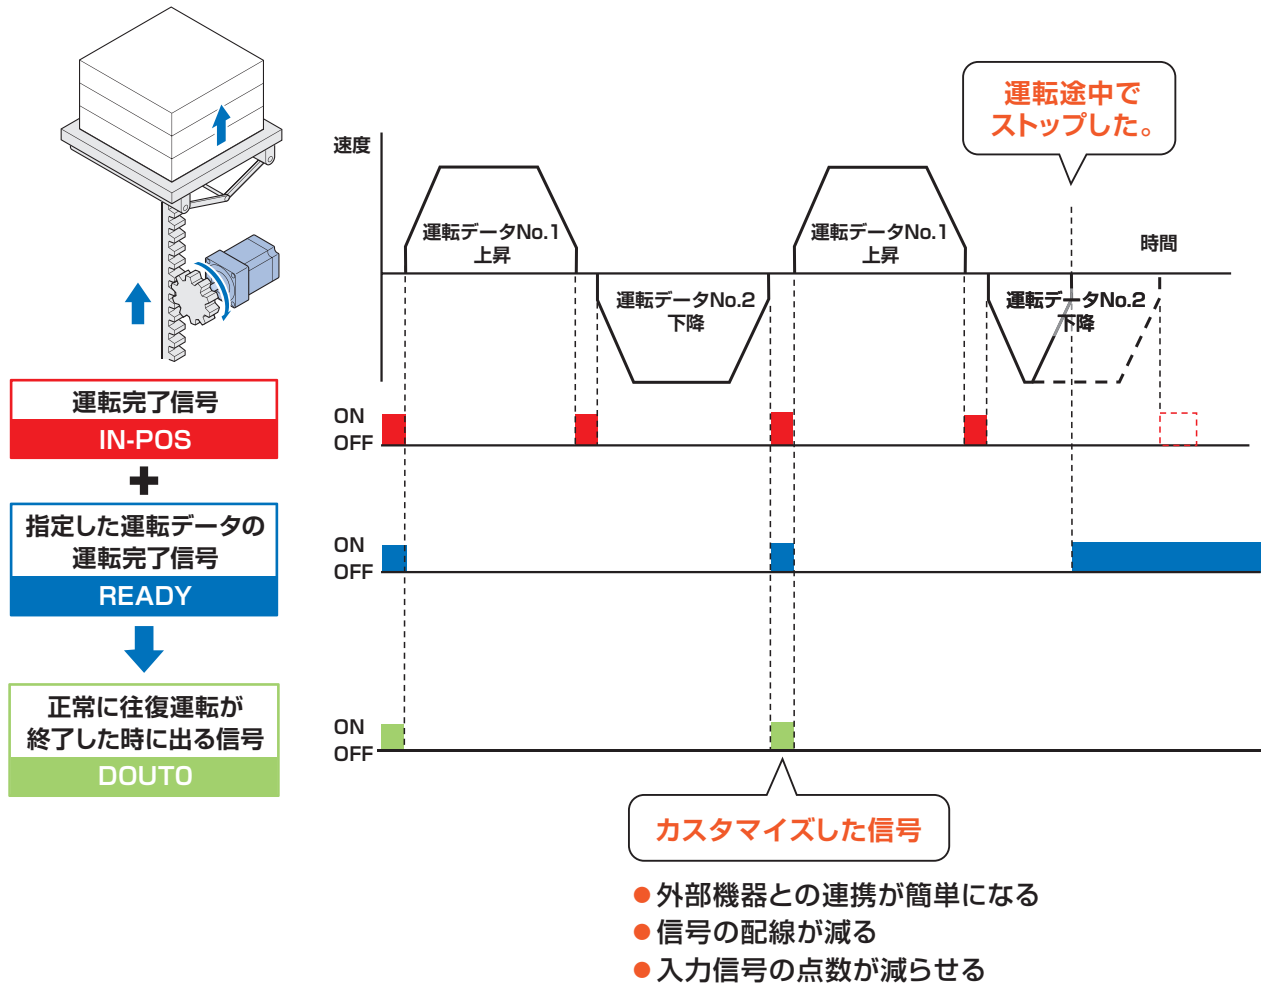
運転完了信号
IN-POS
指定した運転データの運転完了信号
READY
正常に往復運転が終了した時に出る信号
DOUT0

運転途中でストップした。

速度
運転データNo.1
上昇
運転データNo.2
下降
運転データNo.1
上昇
運転データNo.2
下降
時間

ON
OFF
ON
OFF
ON
OFF

カスタマイズした信号

●外部機器との連携が簡単になる
●信号の配線が減る
●入力信号の点数が減らせる